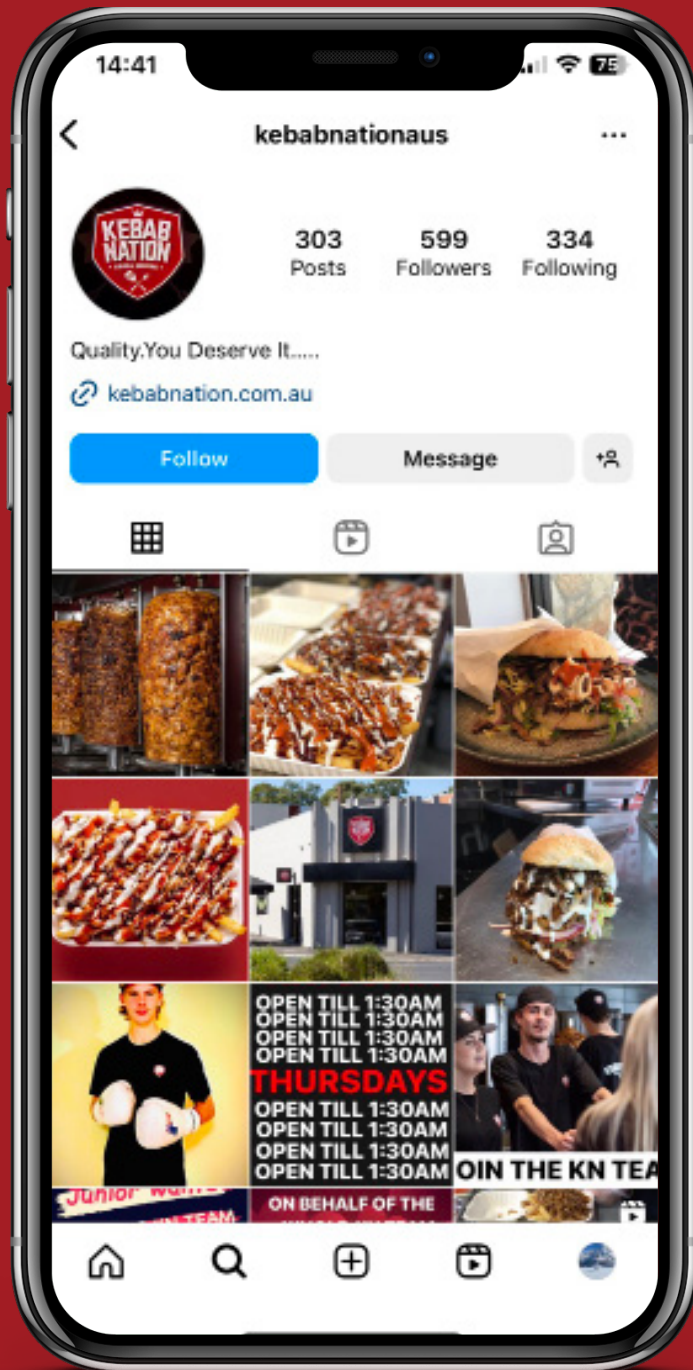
14:41

75

kebabnationaus

...

KEBAB NATION

303 Posts

599 Followers

334 Following

Quality.You Deserve It.....

kebabnation.com.au

Follow

Message

OPEN TILL 1:30AM
OPEN TILL 1:30AM
OPEN TILL 1:30AM
OPEN TILL 1:30AM
THURSDAYS
OPEN TILL 1:30AM
OPEN TILL 1:30AM
OPEN TILL 1:30AM
OPEN TILL 1:30AM

OIN THE KN TEA

Junior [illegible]

ON BEHALF OF THE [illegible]